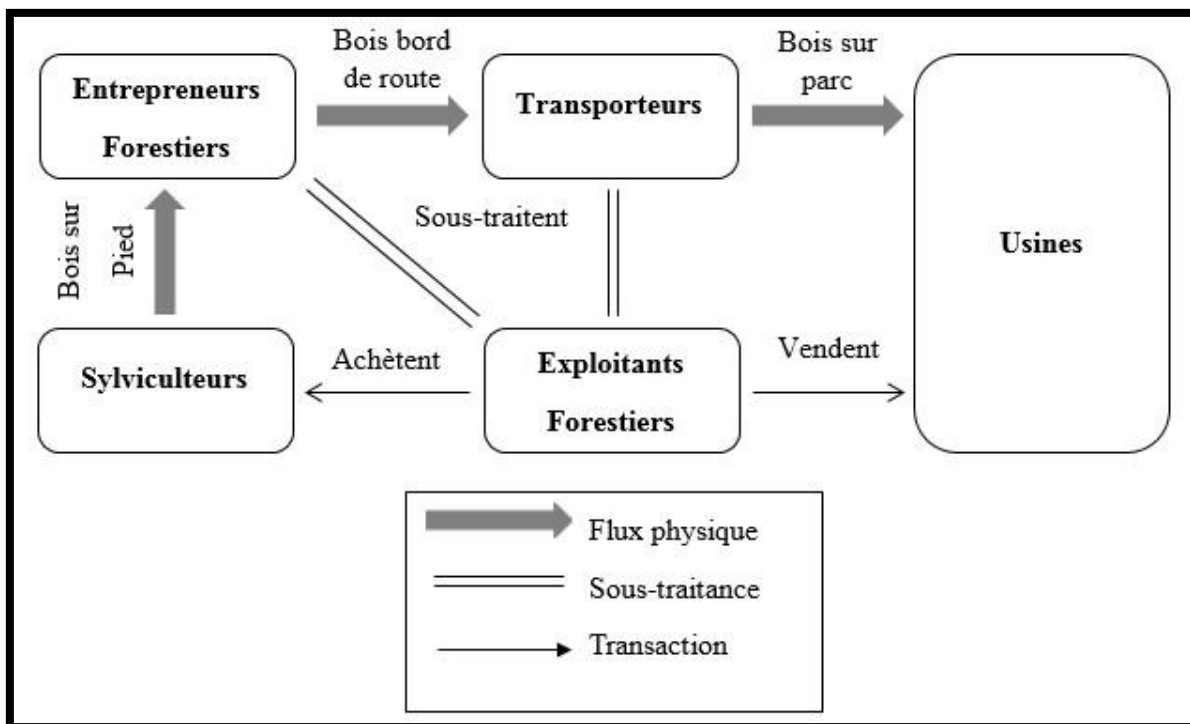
Entrepreneurs Forestiers

Bois bord de route

Transporteurs

Bois sur parc

Usines

Bois sur Pied

Sous-traitent

Sylviculteurs

Achètent

Exploitants Forestiers

Vendent

Flux physique

Sous-traitance

Transaction